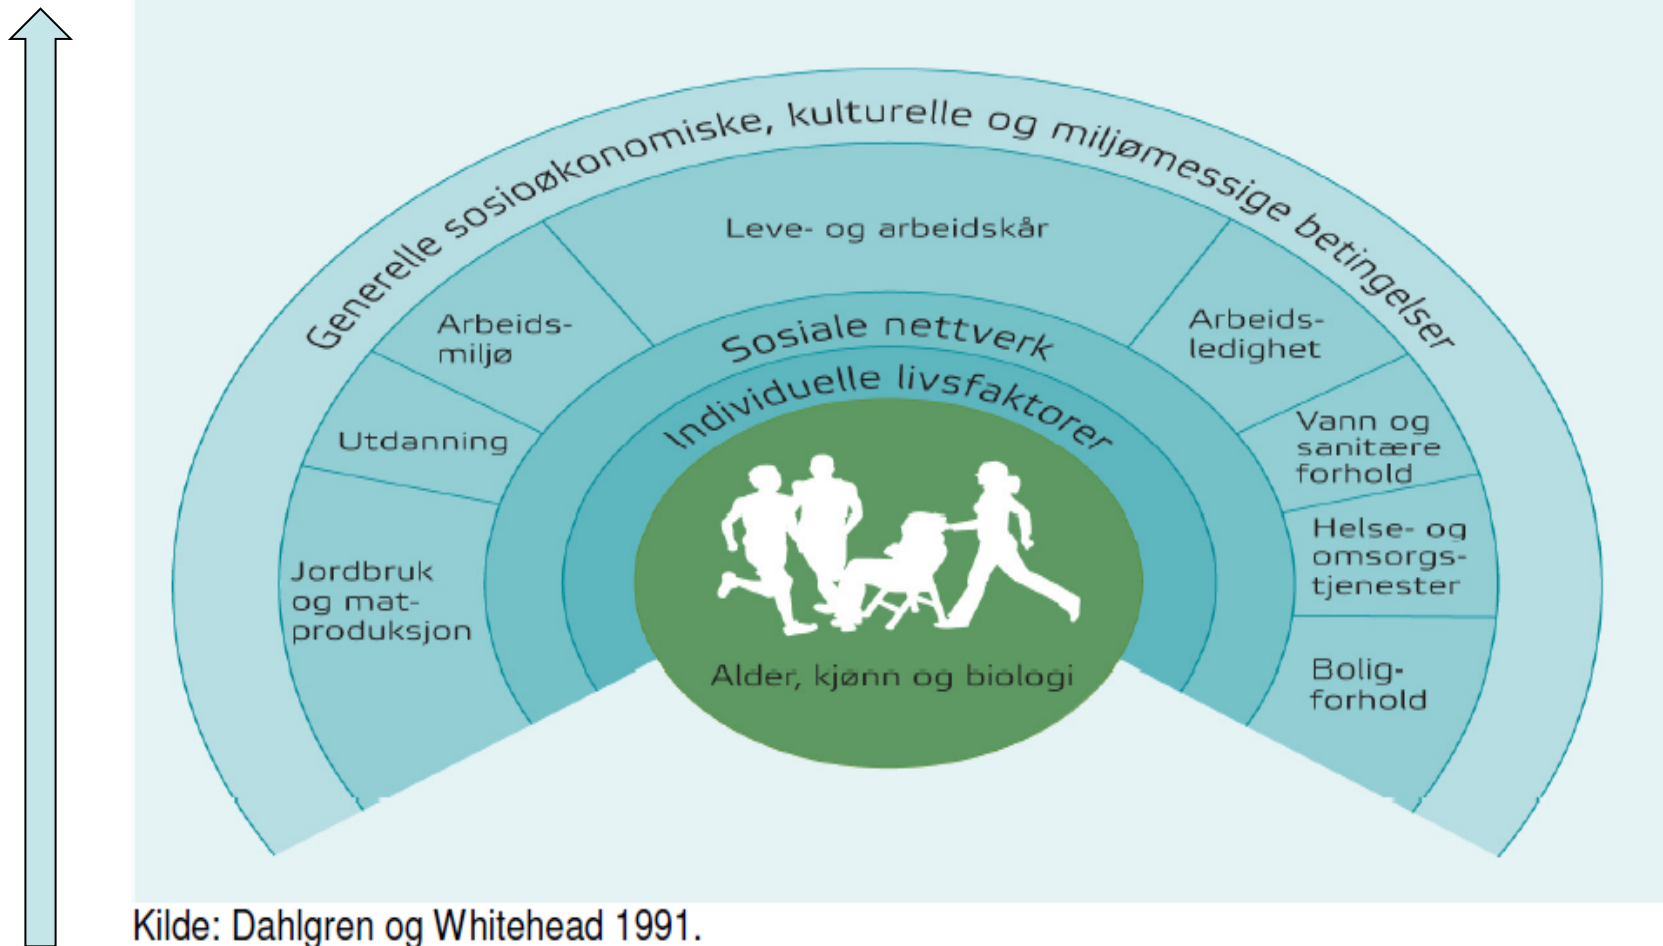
Generelle sosioøkonomiske, kulturelle og miljømessige betingelser

Leve- og arbeidskår

Arbeidsmiljø

Utdanning

Jordbruk og matproduksjon

Arbeidsledighet

Vann og sanitære forhold

Helse- og omsorgstjenester

Boligforhold

Sosiale nettverk

Individuelle livsfaktorer

Alder, kjønn og biologi

Kilde: Dahlgren og Whitehead 1991.